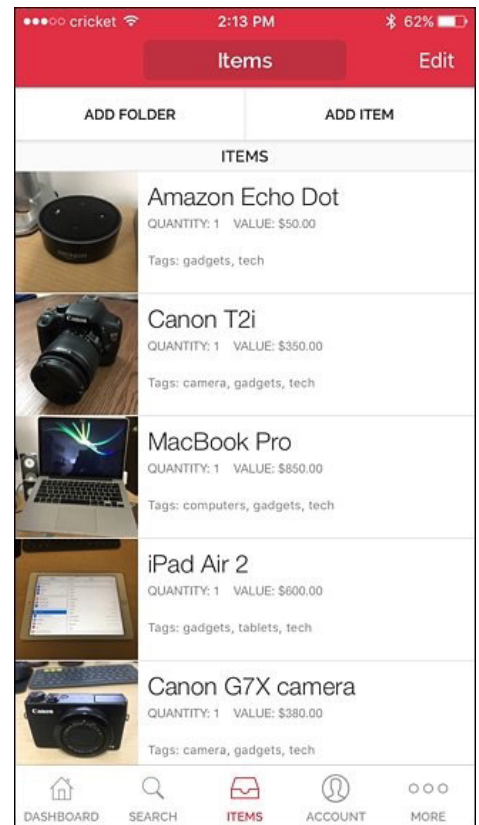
cricket 2:13 PM 62%

Items Edit

ADD FOLDER ADD ITEM

ITEMS

Amazon Echo Dot
QUANTITY: 1 VALUE: $50.00
Tags: gadgets, tech

Canon T2i
QUANTITY: 1 VALUE: $350.00
Tags: camera, gadgets, tech

MacBook Pro
QUANTITY: 1 VALUE: $850.00
Tags: computers, gadgets, tech

iPad Air 2
QUANTITY: 1 VALUE: $600.00
Tags: gadgets, tablets, tech

Canon G7X camera
QUANTITY: 1 VALUE: $380.00
Tags: camera, gadgets, tech

DASHBOARD SEARCH ITEMS ACCOUNT MORE